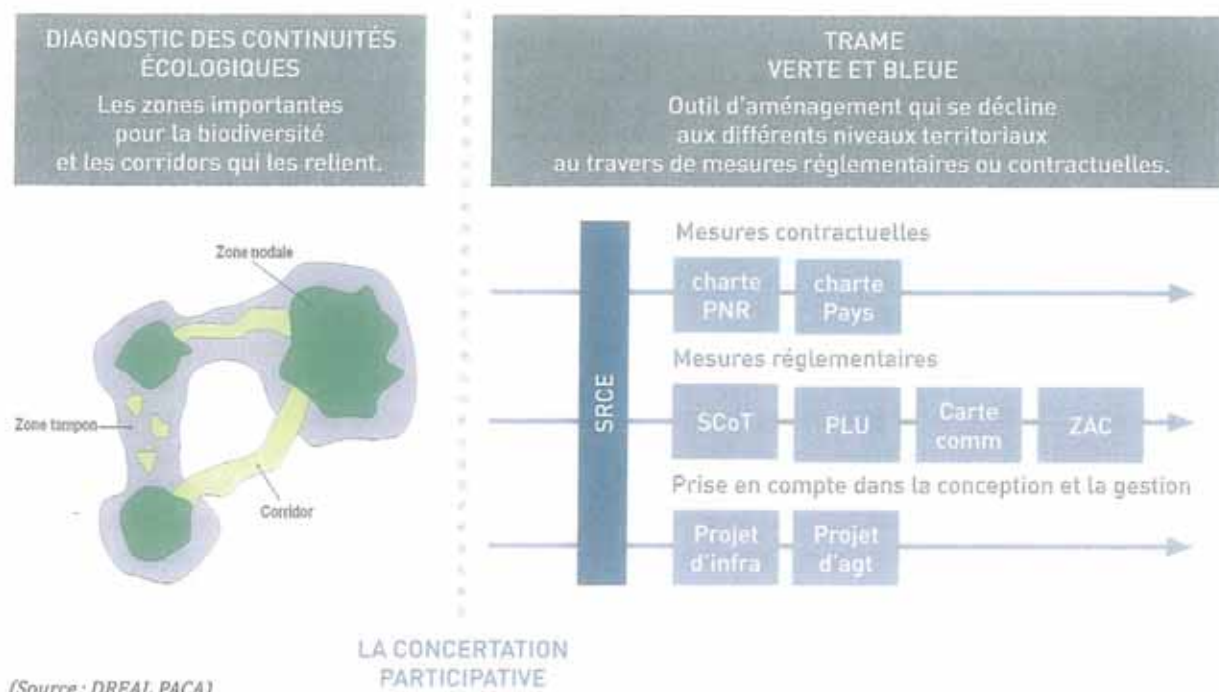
DIAGNOSTIC DES CONTINUITÉS ÉCOLOGIQUES
Les zones importantes pour la biodiversité et les corridors qui les relient.

Zone nodale

Zone tampon

Corridor

TRAME VERTE ET BLEUE
Outil d'aménagement qui se décline aux différents niveaux territoriaux au travers de mesures réglementaires ou contractuelles.

SRCE

Mesures contractuelles

charte PNR

charte Pays

Mesures réglementaires

SCoT

PLU

Carte comm

ZAC

Prise en compte dans la conception et la gestion

Projet d'infra

Projet d'agt

LA CONCERTATION PARTICIPATIVE

(Source : DREAL PACA)